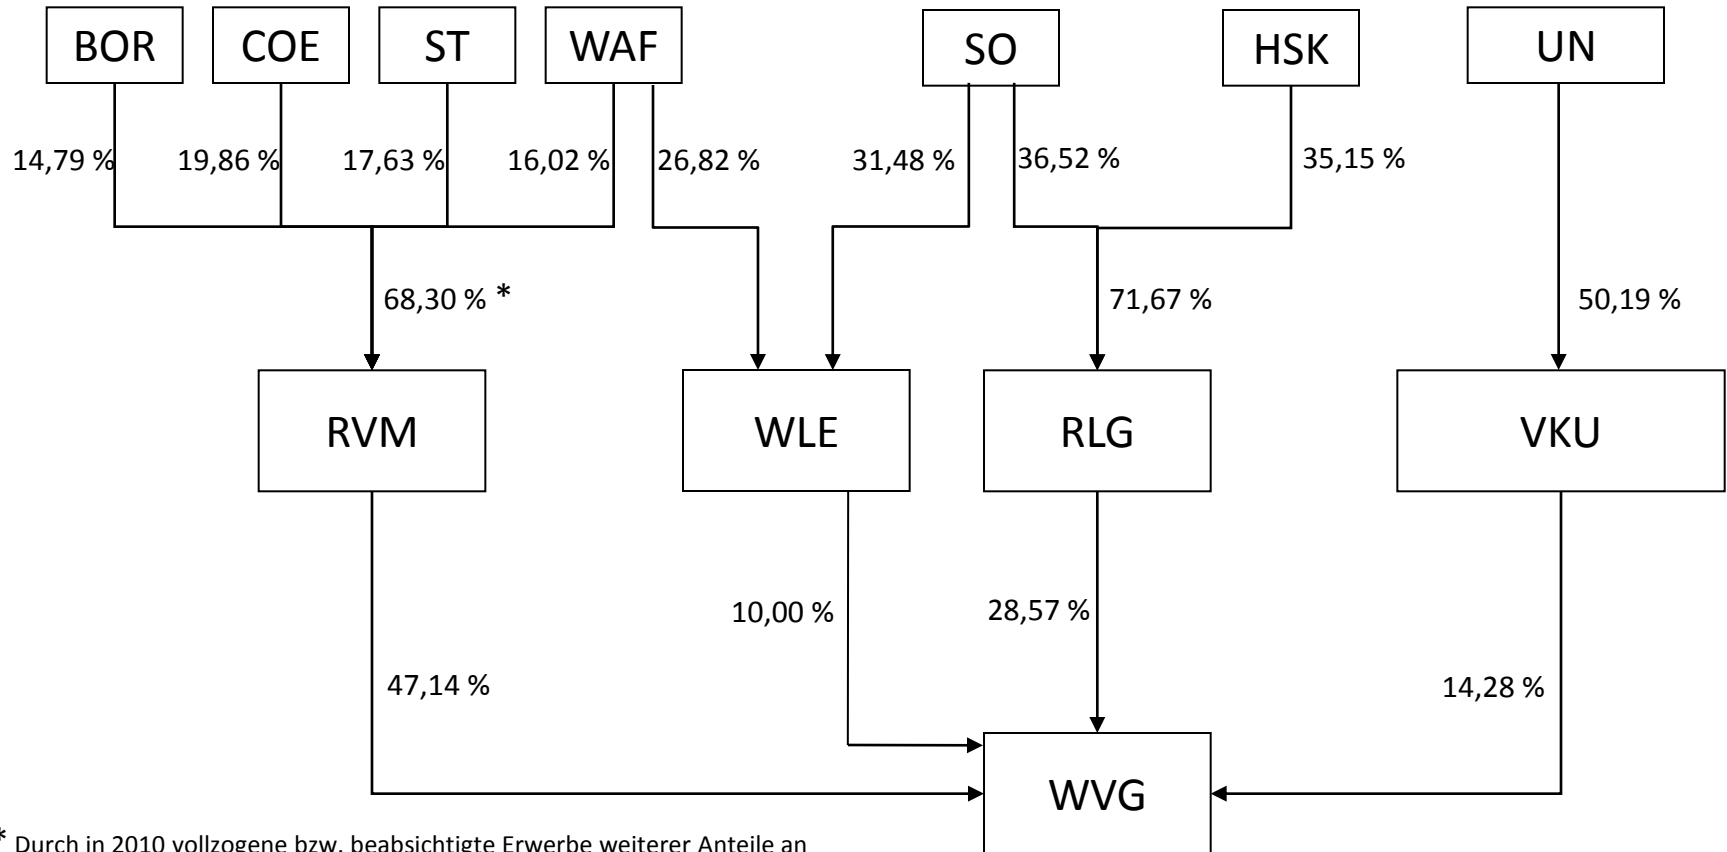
BOR
COE
ST
WAF
SO
HSK
UN

14,79 %
19,86 %
17,63 %
16,02 %
26,82 %
31,48 %
36,52 %
35,15 %

68,30 % *
71,67 %
50,19 %

RVM
WLE
RLG
VKU

10,00 %
28,57 %
47,14 %
14,28 %

WVG

* Durch in 2010 vollzogene bzw. beabsichtigte Erwerbe weiterer Anteile an